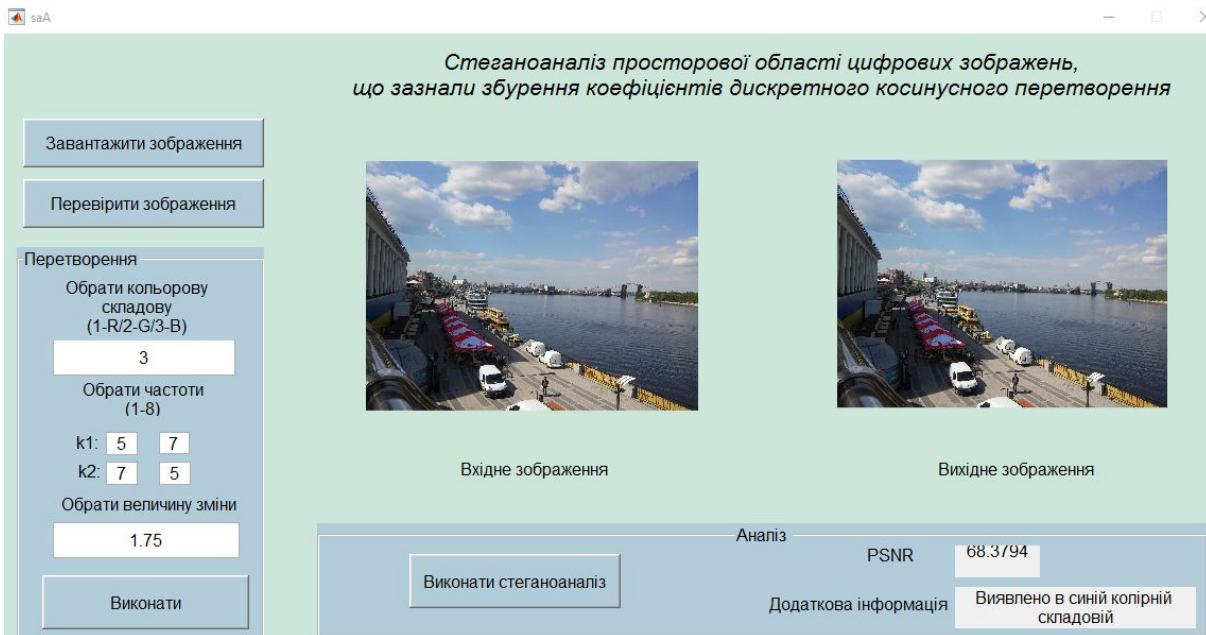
saA

Стеганоаналіз просторової області цифрових зображень, що зазнали збурення коефіцієнтів дискретного косинусного перетворення

Завантажити зображення

Перевірити зображення

Перетворення

Обрати кольорову складову (1-R/2-G/3-B)

3

Обрати частоти (1-8)

k1: 5 7

k2: 7 5

Обрати величину зміни

1.75

Виконати

Вхідне зображення

Вихідне зображення

Аналіз

Виконати стеганоаналіз

PSNR 68.3794

Додаткова інформація Виявлено в синій колірній складовій